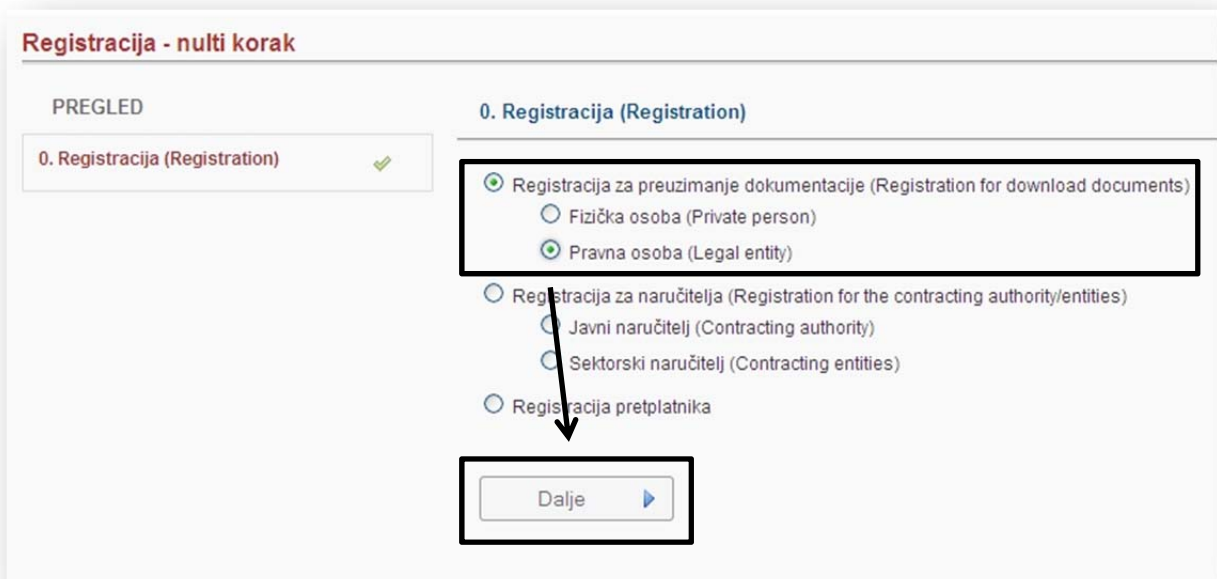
Registracija - nulti korak

PREGLED

0. Registracija (Registration)

0. Registracija (Registration)

Registracija za preuzimanje dokumentacije (Registration for download documents)

Fizička osoba (Private person)

Pravna osoba (Legal entity)

Registracija za naručitelja (Registration for the contracting authority/entities)

Javni naručitelj (Contracting authority)

Sektorski naručitelj (Contracting entities)

Registracija pretplatnika

Dalje